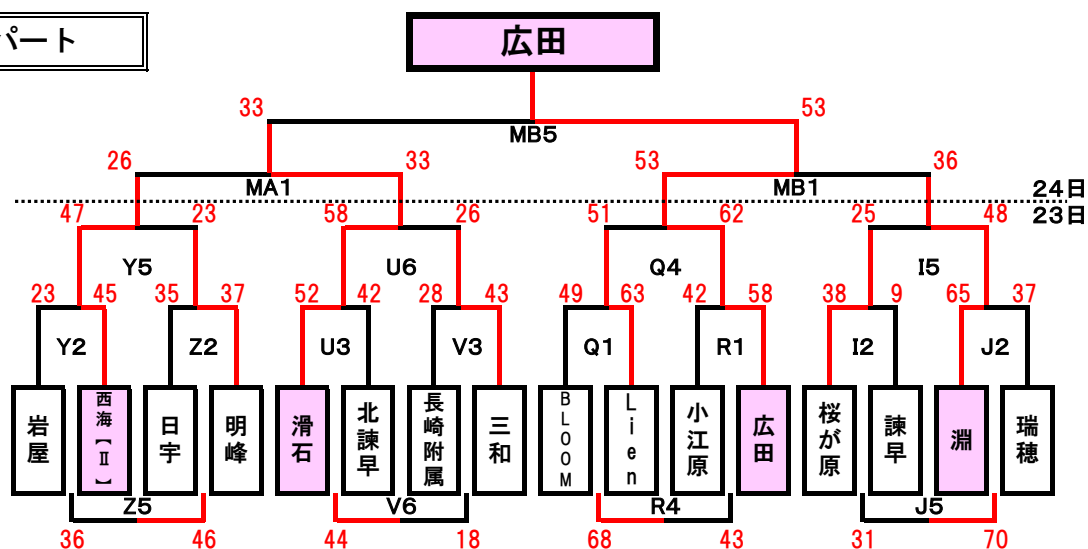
パート

広田

33
53
MB5
26
33
53
36
MA1
MB1
24日
23日
47
23
58
26
51
62
25
48
Y5
U6
Q4
I5
23
45
35
37
52
42
28
43
49
63
42
58
38
9
65
37
Y2
Z2
U3
V3
Q1
R1
I2
J2

岩屋
西海【Ⅱ】
日宇
明峰
滑石
北諫早
長崎附属
三和
BLOOM
Lien
小江原
広田
桜が原
諫早
淵
瑞穂

Z5
V6
R4
J5
36
46
44
18
68
43
31
70